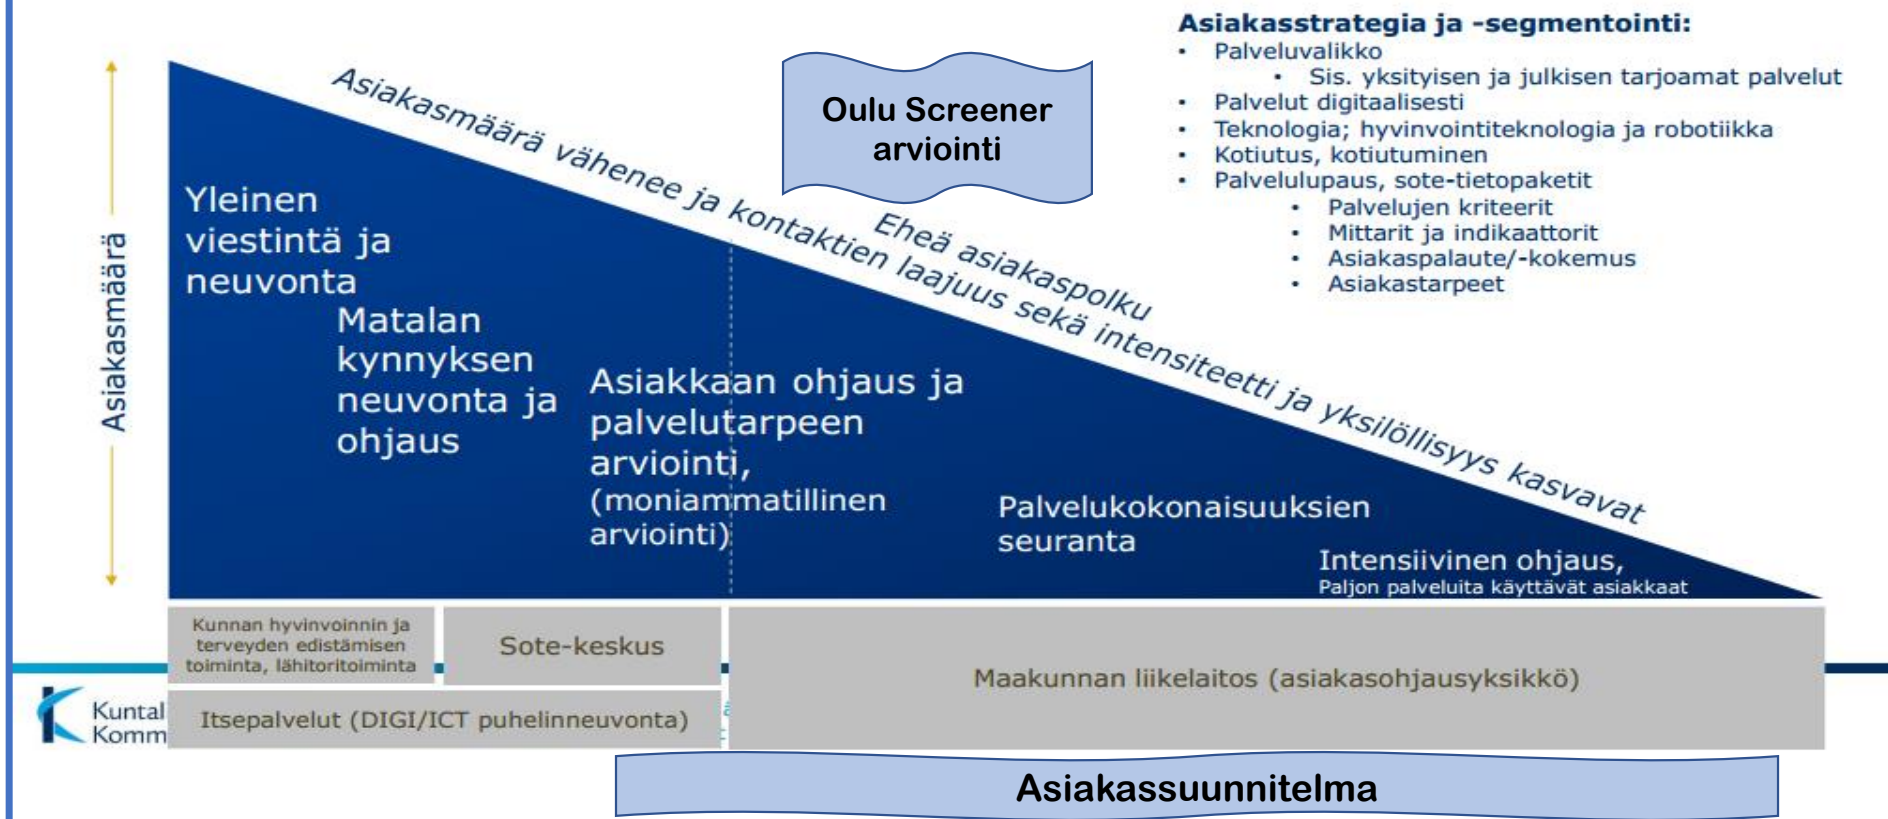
Asiakasstrategia ja -segmentointi:
• Palveluvalikko
• Sis. yksityisen ja julkisen tarjoamat palvelut
• Palvelut digitaalisesti
• Teknologia; hyvinvointiteknologia ja robotiikka
• Kotiutus, kotiutuminen
• Palvelulupaus, sote-tietopaketit
• Palvelujen kriteerit
• Mittarit ja indikaattorit
• Asiakaspalaute/-kokemus
• Asiakastarpeet

Oulu Screener arviointi

Asiakasmäärä

Asiakasmäärä vähenee ja kontaktien laajuus sekä intensiteetti ja yksilöllisyys kasvavat

Eheä asiakaspolku

Yleinen viestintä ja neuvonta

Matalan kynnyksen neuvonta ja ohjaus

Asiakkaan ohjaus ja palvelutarpeen arviointi, (moniammatillinen arviointi)

Palvelukokonaisuuksien seuranta

Intensiivinen ohjaus, Paljon palveluita käyttävät asiakkaat

Kunnan hyvinvoinnin ja terveyden edistämisen toiminta, lähitoritoiminta

Sote-keskus

Maakunnan liikelaitos (asiakasohjausyksikkö)

Kuntal Komm

Itsepalvelut (DIGI/ICT puhelinneuvonta)

Asiakassuunnitelma